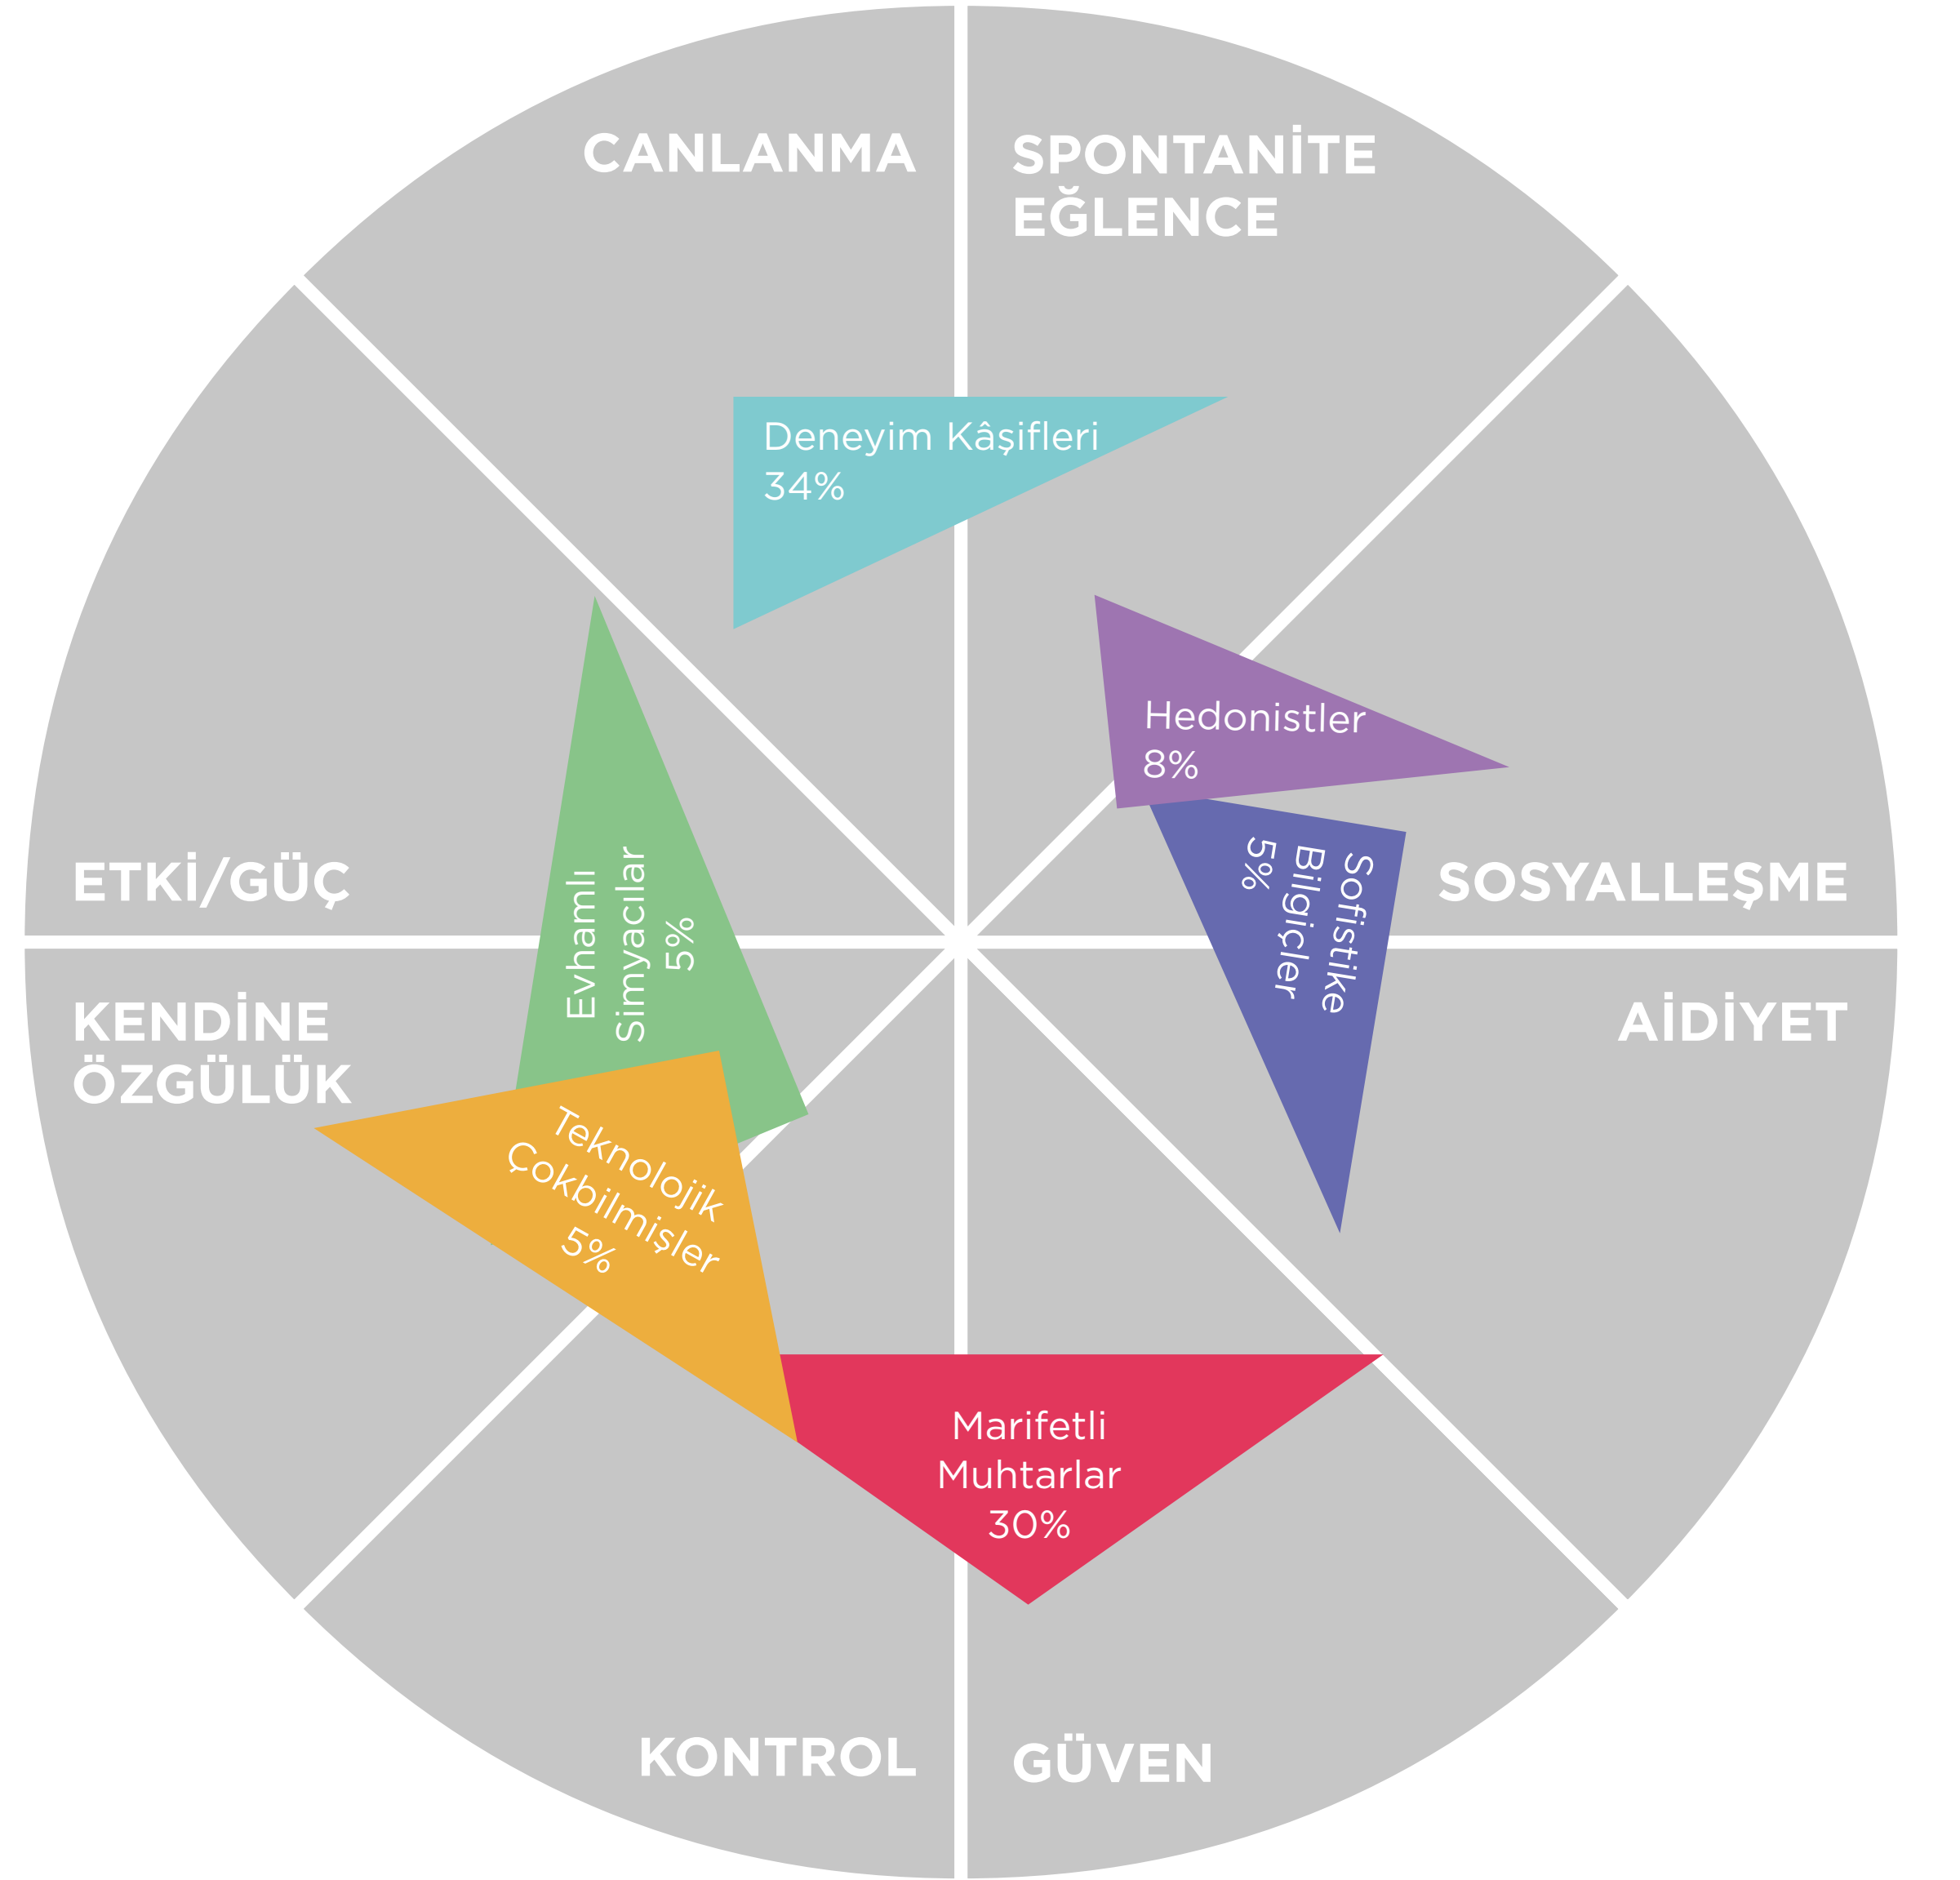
CANLANMA

SPONTANİTE EĞLENCE

Deneyim Kâşifleri 34%

Hedonistler 8%

Evhamlı Simyacılar 5%

ETKİ/GÜÇ

Sofistike Bilgiçler 5%

SOSYALLEŞME

KENDİNE ÖZGÜLÜK

AİDİYET

Teknolojik Çokbilmişler 5%

Marifetli Muhtarlar 30%

KONTROL

GÜVEN